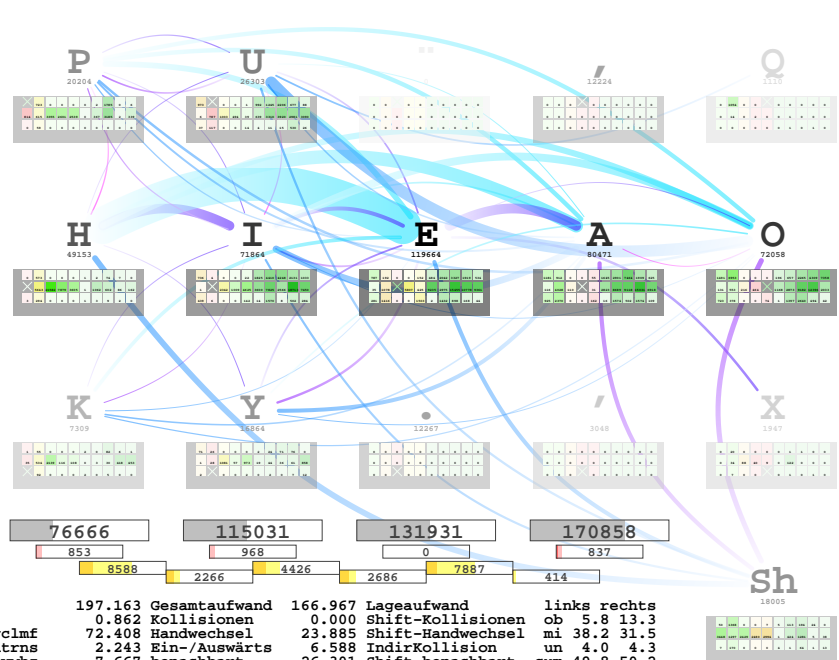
P
20204

U
26303

"

,
12224

Q
1110

H
49153

I
71864

E
119664

A
80471

O
72058

K
7309

Y
16864

.
12267

'
3048

X
1947

Sh
18005

76666
115031
131931
170858

853
968
0
837

8588
2266
4426
2686
7887
414

| | | | | | |
|---|---|---|---|---|---|
| | 197.163 Gesamtaufwand | 166.967 Lageaufwand | | links | rechts |
| | 0.862 Kollisionen | 0.000 Shift-Kollisionen | ob | 5.8 | 13.3 |
| clmf | 72.408 Handwechsel | 23.885 Shift-Handwechsel | mi | 38.2 | 31.5 |
| trns | 2.243 Ein-/Auswärts | 6.588 IndirKollision | un | 4.0 | 4.3 |